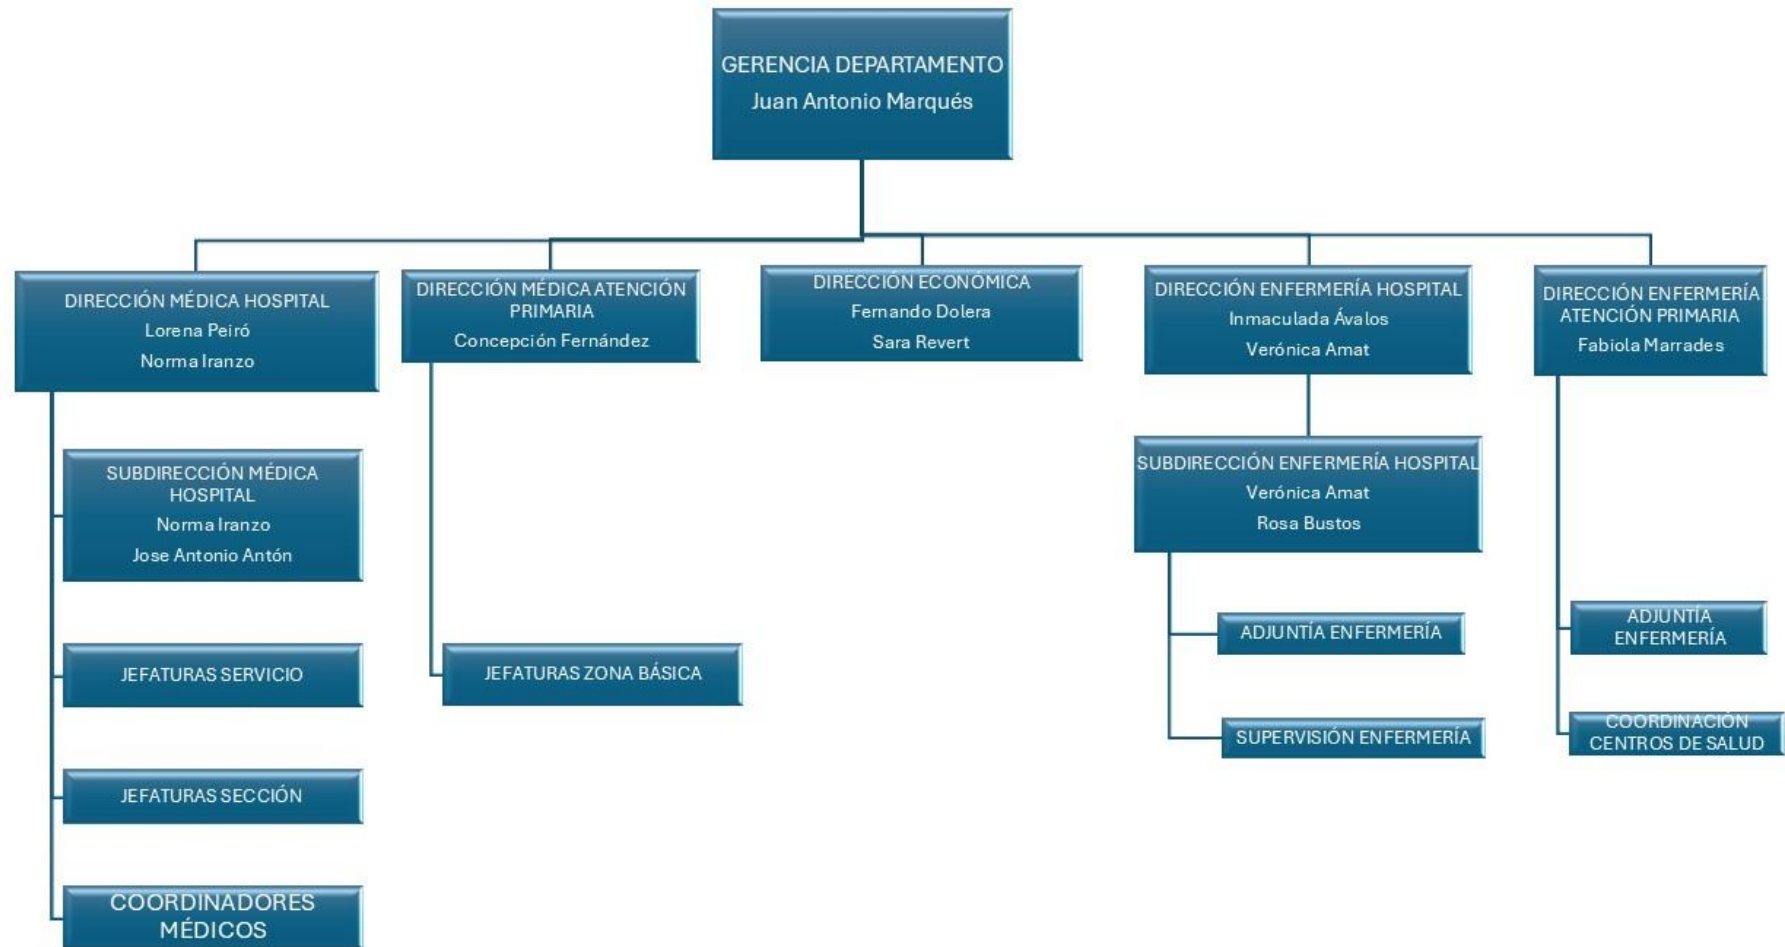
GERENCIA DEPARTAMENTO
Juan Antonio Marqués

DIRECCIÓN MÉDICA HOSPITAL
Lorena Peiró
Norma Iranzo

DIRECCIÓN MÉDICA ATENCIÓN PRIMARIA
Concepción Fernández

DIRECCIÓN ECONÓMICA
Fernando Dolera
Sara Revert

DIRECCIÓN ENFERMERÍA HOSPITAL
Inmaculada Ávalos
Verónica Amat

DIRECCIÓN ENFERMERÍA ATENCIÓN PRIMARIA
Fabiola Marrades

SUBDIRECCIÓN MÉDICA HOSPITAL
Norma Iranzo
Jose Antonio Antón

JEFATURAS SERVICIO

JEFATURAS SECCIÓN

COORDINADORES MÉDICOS

JEFATURAS ZONA BÁSICA

SUBDIRECCIÓN ENFERMERÍA HOSPITAL
Verónica Amat
Rosa Bustos

ADJUNTÍA ENFERMERÍA

SUPERVISIÓN ENFERMERÍA

ADJUNTÍA ENFERMERÍA

COORDINACIÓN CENTROS DE SALUD